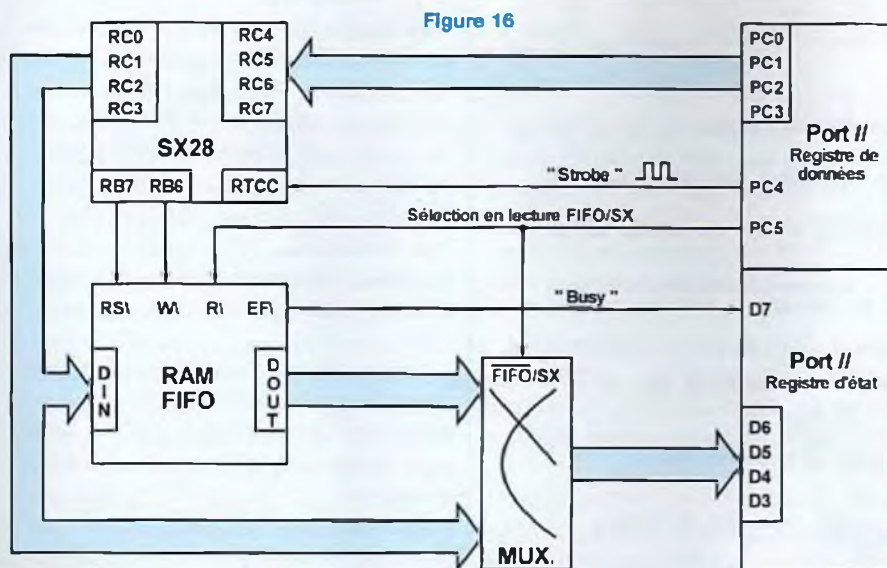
Figure 16

RC0
RC1
RC2
RC3

RC4
RC5
RC6
RC7

SX28

RB7 RB6

RTCC

PC0
PC1
PC2
PC3

Port //
Registre de données

" Strobe "

PC4

Sélection en lecture FIFO/SX

PC5

RS\ W\ R\ EF\

" Busy "

D7

D
I
N

RAM
FIFO

D
O
U
T

$\overline{FIFO}$/SX

Port //
Registre d'état

D6
D5
D4
D3

MUX.